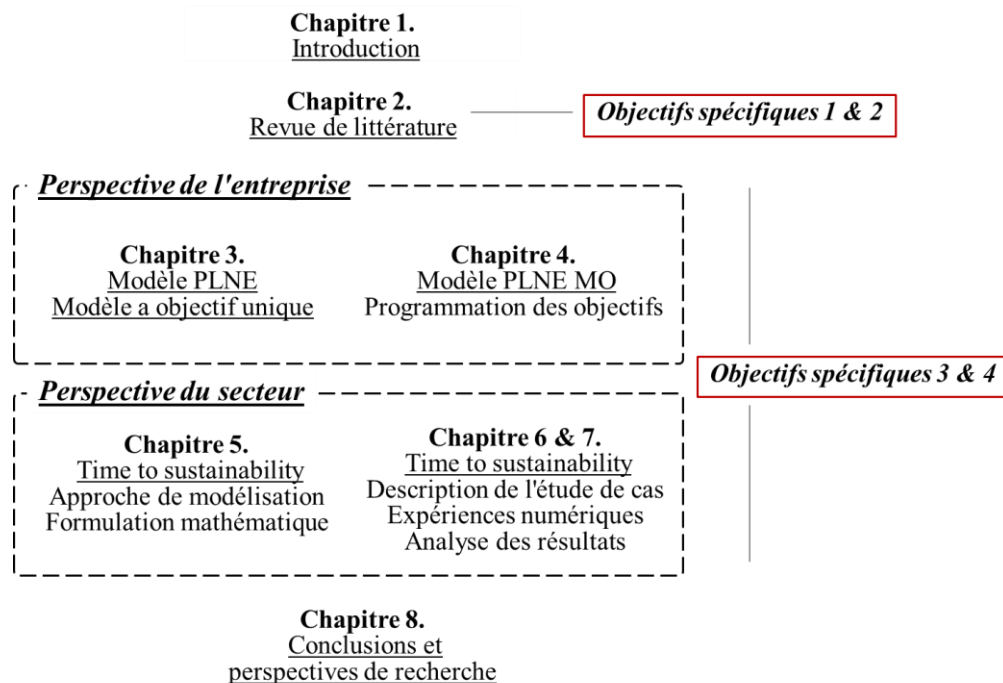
Chapitre 1.
Introduction

Chapitre 2.
Revue de littérature

Objectifs spécifiques 1 & 2

Perspective de l'entreprise

Chapitre 3.
Modèle PLNE
Modèle a objectif unique

Chapitre 4.
Modèle PLNE MO
Programmation des objectifs

Objectifs spécifiques 3 & 4

Perspective du secteur

Chapitre 5.
Time to sustainability
Approche de modélisation
Formulation mathématique

Chapitre 6 & 7.
Time to sustainability
Description de l'étude de cas
Expériences numériques
Analyse des résultats

Chapitre 8.
Conclusions et
perspectives de recherche